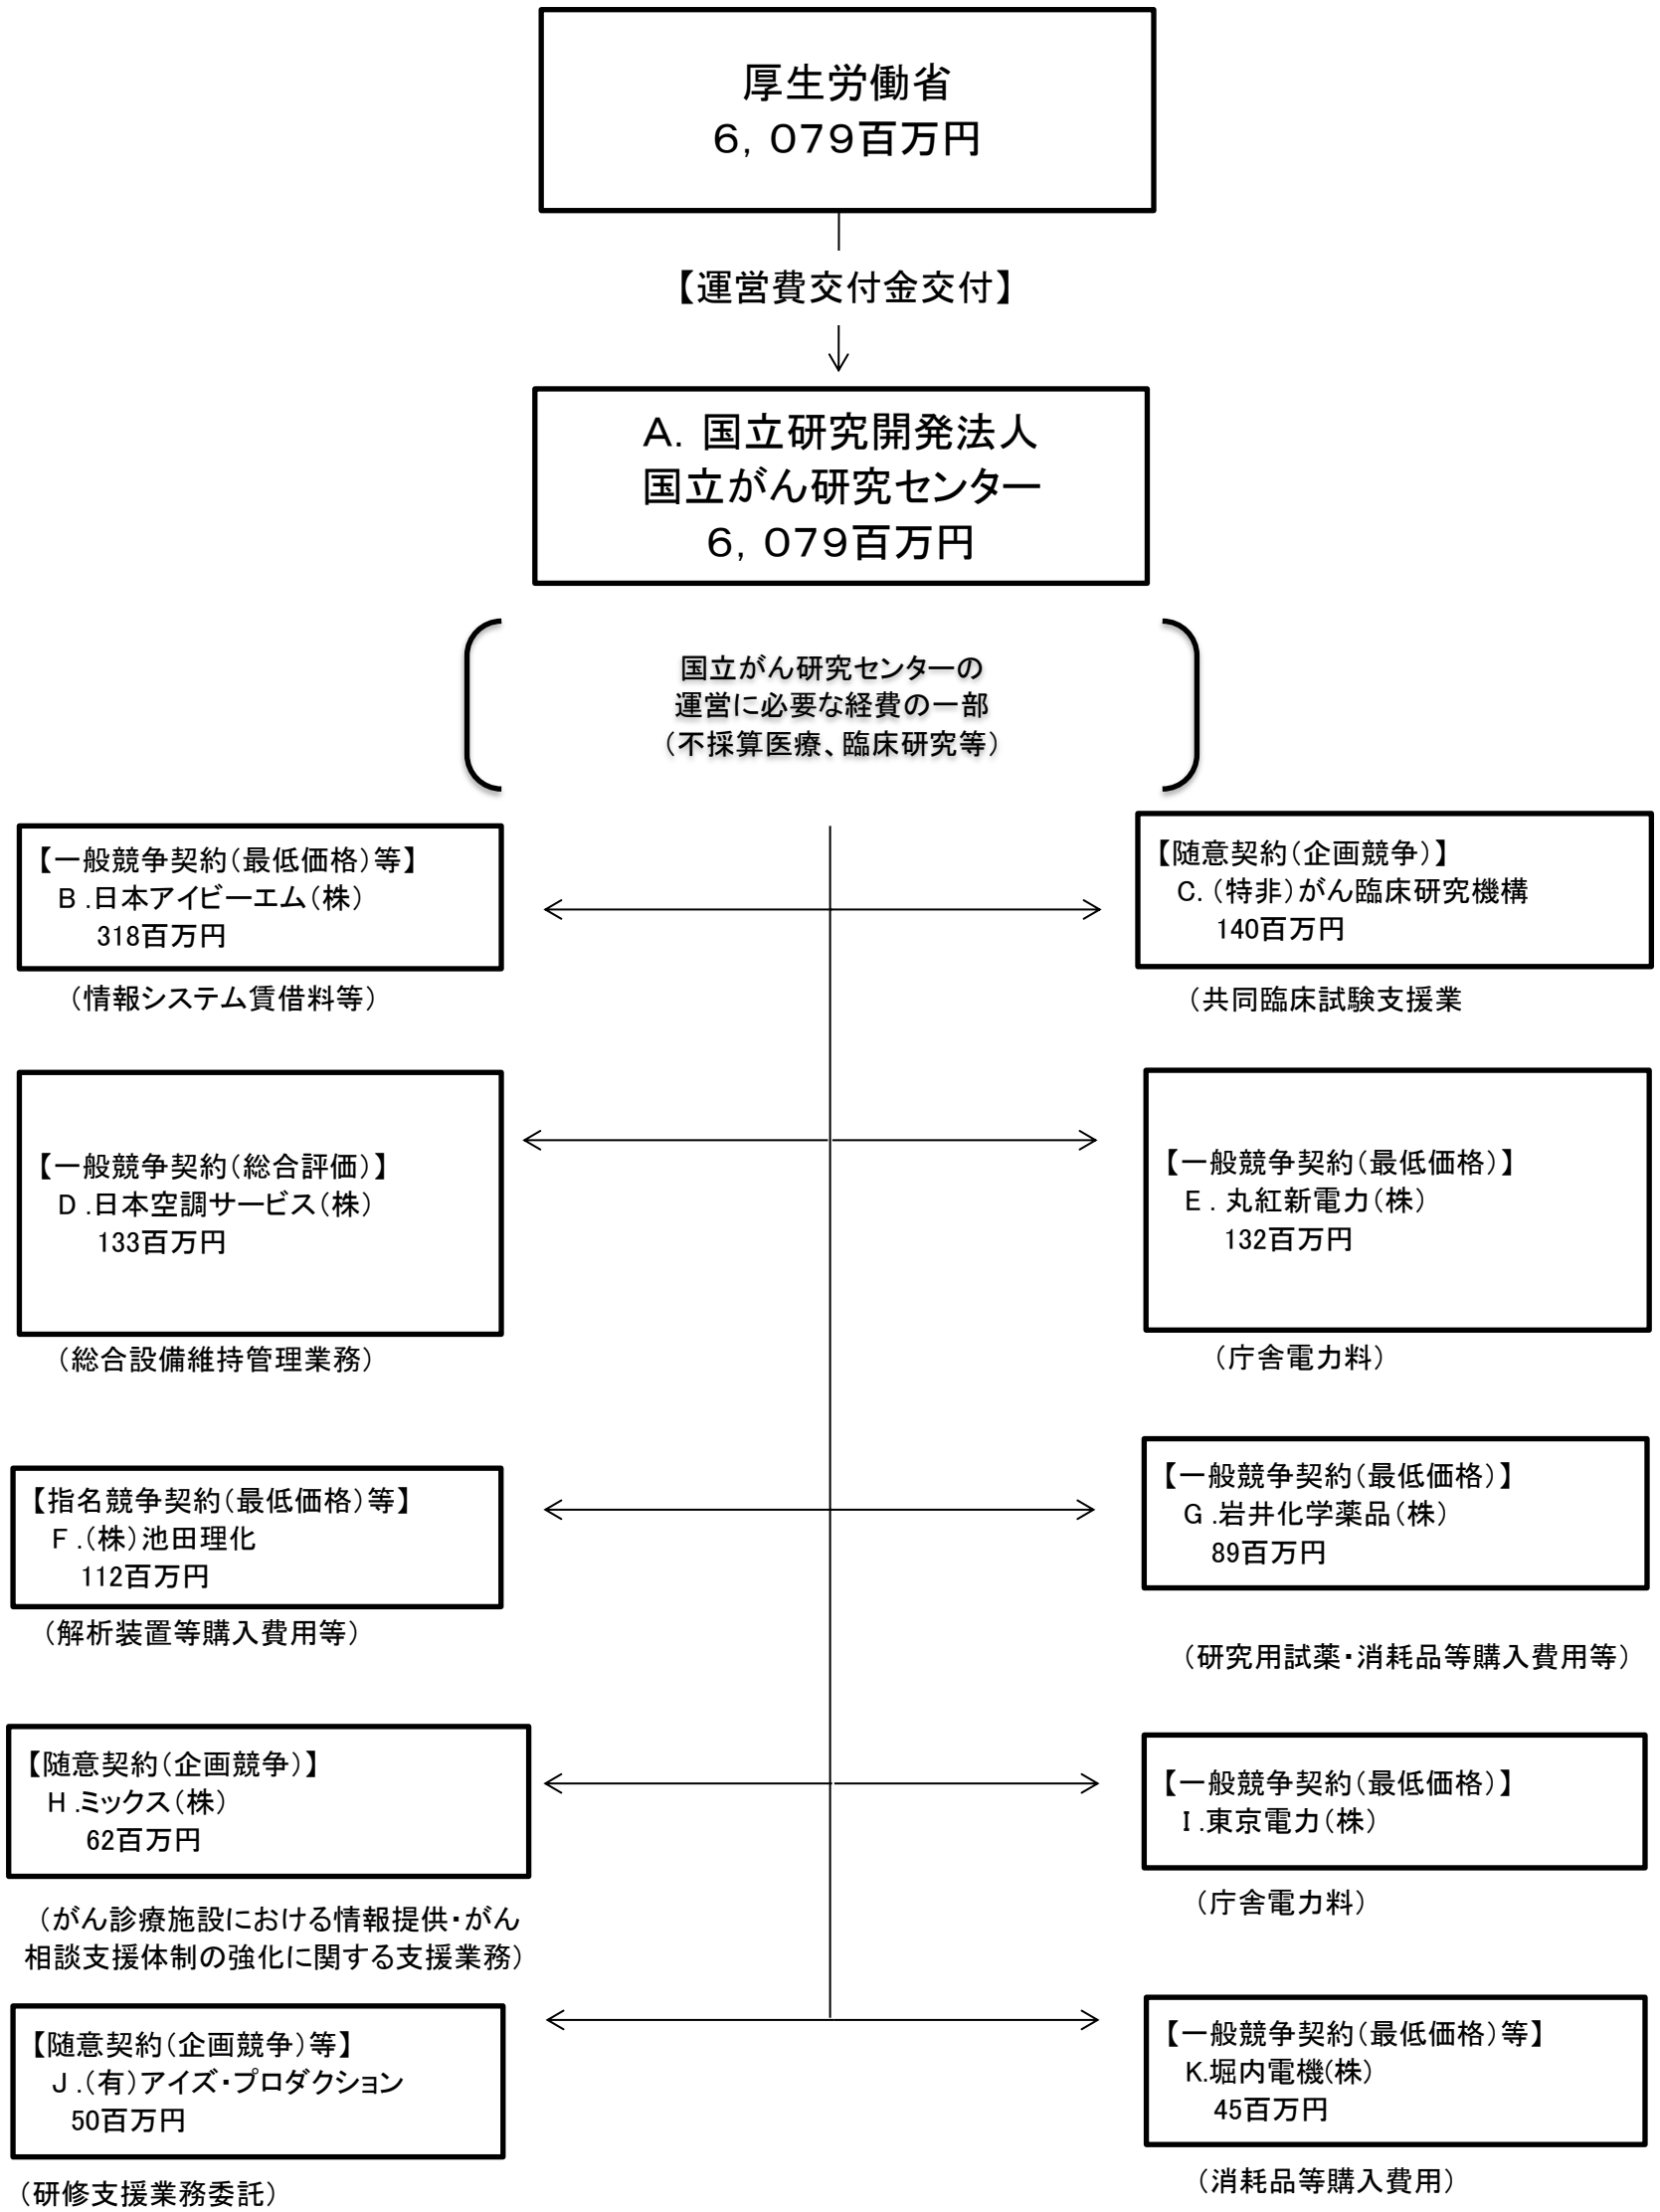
厚生労働省
6，079百万円

【運営費交付金交付】

A. 国立研究開発法人
国立がん研究センター
6，079百万円

国立がん研究センターの
運営に必要な経費の一部
（不採算医療、臨床研究等）

【一般競争契約（最低価格）等】
B .日本アイビーエム（株）
318百万円

（情報システム賃借料等）

【随意契約（企画競争）】
C.（特非）がん臨床研究機構
140百万円

（共同臨床試験支援業

【一般競争契約（総合評価）】
D .日本空調サービス（株）
133百万円

（総合設備維持管理業務）

【一般競争契約（最低価格）】
E . 丸紅新電力（株）
132百万円

（庁舎電力料）

【指名競争契約（最低価格）等】
F .（株）池田理化
112百万円

（解析装置等購入費用等）

【一般競争契約（最低価格）】
G .岩井化学薬品（株）
89百万円

（研究用試薬・消耗品等購入費用等）

【随意契約（企画競争）】
H .ミックス（株）
62百万円

（がん診療施設における情報提供・がん相談支援体制の強化に関する支援業務）

【一般競争契約（最低価格）】
I .東京電力（株）

（庁舎電力料）

【随意契約（企画競争）等】
J .（有）アイズ・プロダクション
50百万円

（研修支援業務委託）

【一般競争契約（最低価格）等】
K.堀内電機（株）
45百万円

（消耗品等購入費用）